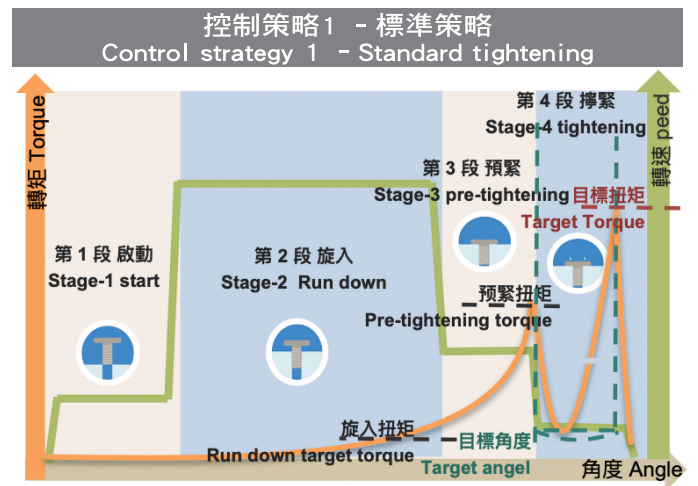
控制策略1 - 標準策略
Control strategy 1 - Standard tightening

轉矩 Torque

轉速 peed

第 1 段 啟動
Stage-1 start

第 2 段 旋入
Stage-2 Run down

第 3 段 預緊
Stage-3 pre-tightening

第 4 段 擰緊
Stage-4 tightening

目標扭矩
Target Torque

預緊扭矩
Pre-tightening torque

旋入扭矩
Run down target torque

目標角度
Target angel

角度 Angle